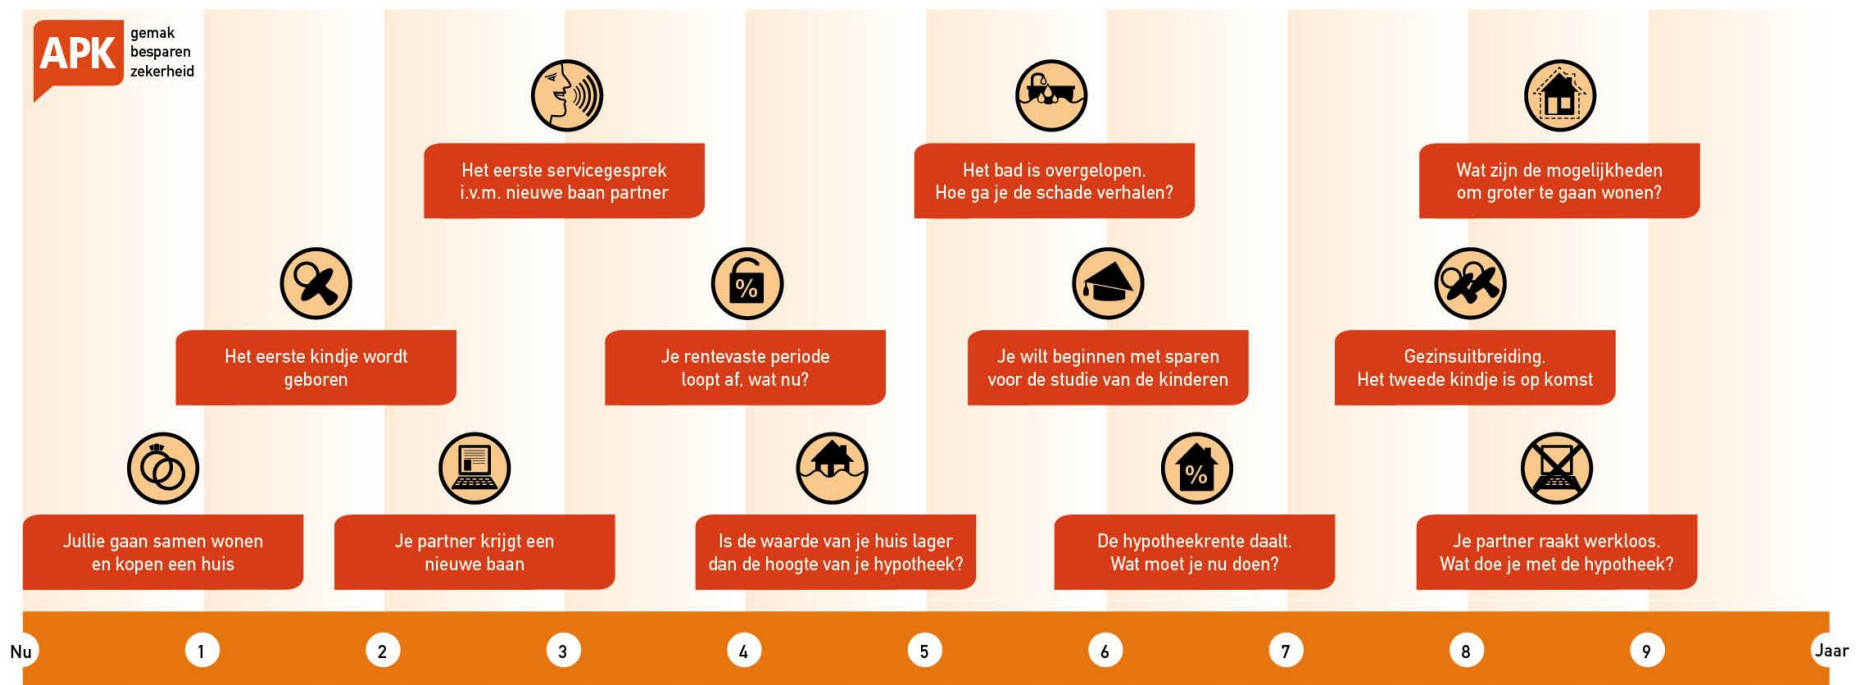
APK gemak besparen zekerheid

Het eerste servicegesprek i.v.m. nieuwe baan partner

Het bad is overgelopen. Hoe ga je de schade verhalen?

Wat zijn de mogelijkheden om groter te gaan wonen?

Het eerste kindje wordt geboren

Je rentevaste periode loopt af, wat nu?

Je wilt beginnen met sparen voor de studie van de kinderen

Gezinsuitbreiding. Het tweede kindje is op komst

Jullie gaan samen wonen en kopen een huis

Je partner krijgt een nieuwe baan

Is de waarde van je huis lager dan de hoogte van je hypotheek?

De hypotheekrente daalt. Wat moet je nu doen?

Je partner raakt werkloos. Wat doe je met de hypotheek?

Nu 1 2 3 4 5 6 7 8 9 Jaar